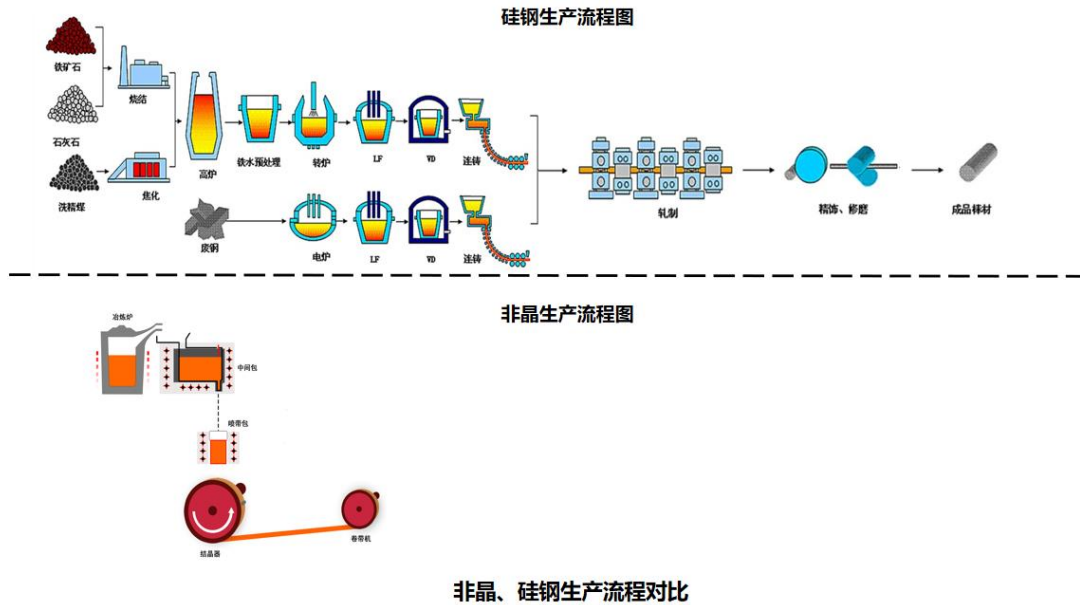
硅钢生产流程图

铁矿石

石灰石

洗精煤

烧结

焦化

高炉

铁水预处理

转炉

LF

VD

连铸

废钢

电炉

LF

VD

连铸

轧制

精饰、修磨

成品棒材

非晶生产流程图

冶炼炉

中间包

喷带包

结晶器

卷带机

非晶、硅钢生产流程对比